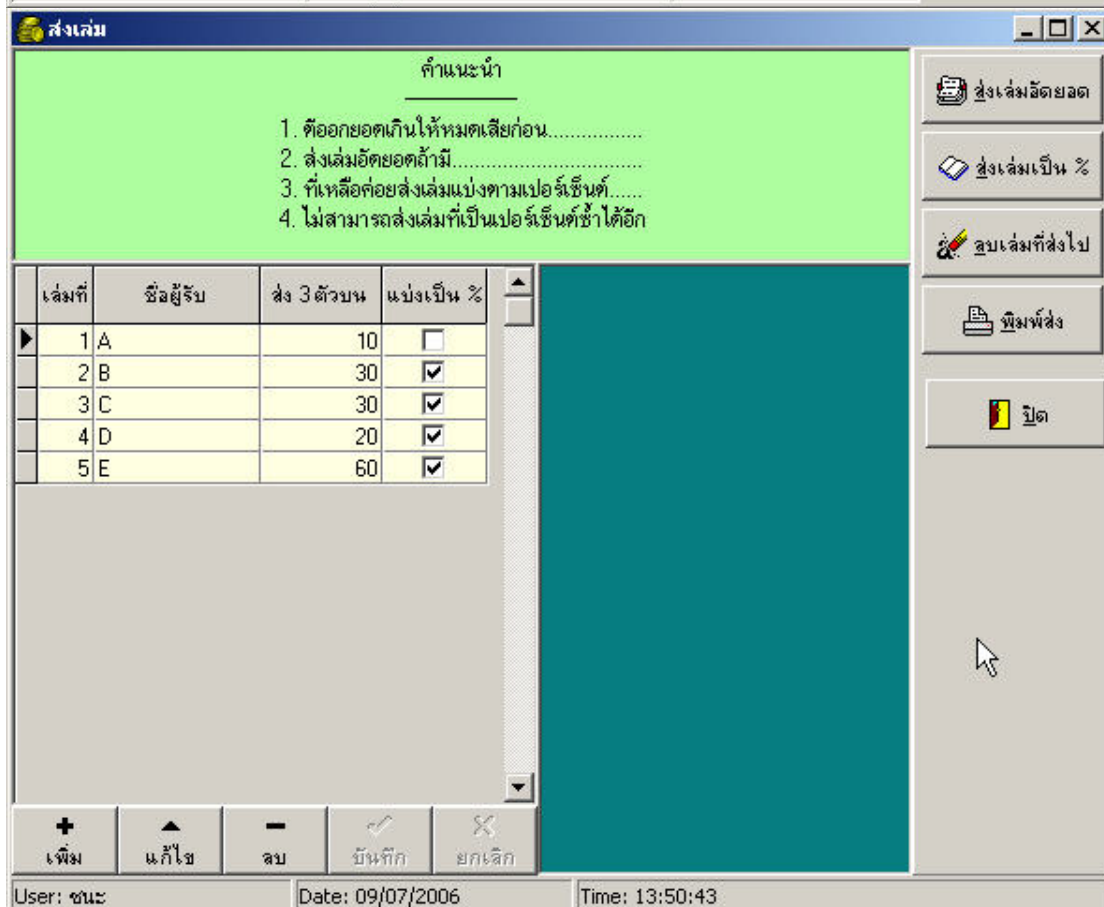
ส่งเล่ม

คำแนะนำ

1. ตัดออกยอดเกินให้หมดเสียก่อน................
2. ส่งเล่มอัดยอดถ้ามี.................................
3. ที่เหลือค่อยส่งเล่มแบ่งตามเปอร์เซ็นต์......
4. ไม่สามารถส่งเล่มที่เป็นเปอร์เซ็นต์ซ้ำได้อีก

| เล่มที่ | ชื่อผู้รับ | ส่ง 3 ตัวบน | แบ่งเป็น % |
|---|---|---|---|
| 1 | A | 10 | ☐ |
| 2 | B | 30 | ☑ |
| 3 | C | 30 | ☑ |
| 4 | D | 20 | ☑ |
| 5 | E | 60 | ☑ |

เพิ่ม แก้ไข ลบ บันทึก ยกเลิก

ส่งเล่มอัดยอด
ส่งเล่มเป็น %
ลบเล่มที่ส่งไป
พิมพ์ส่ง
ปิด

User: ชนะ
Date: 09/07/2006
Time: 13:50:43